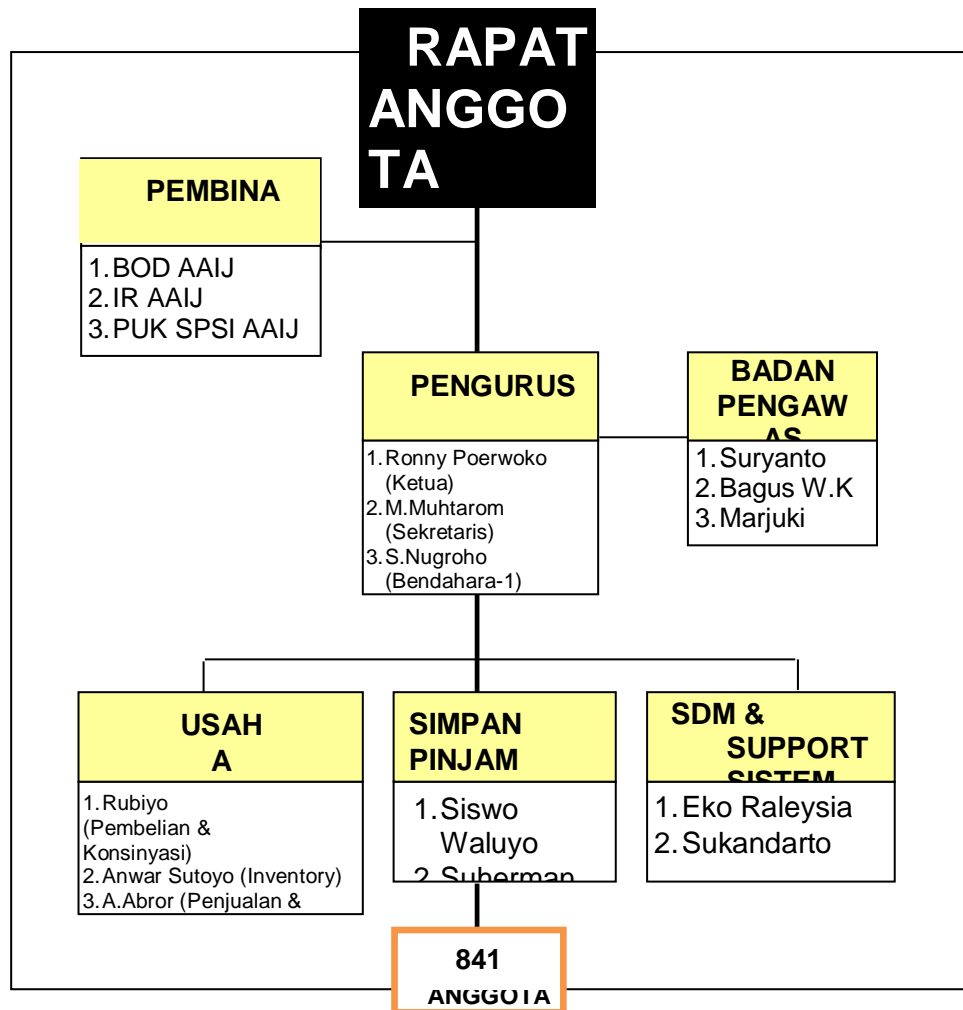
RAPAT ANGGO TA

PEMBINA

1. BOD AAIJ
2. IR AAIJ
3. PUK SPSI AAIJ

PENGURUS

1. Ronny Poerwoko (Ketua)
2. M.Muhtarom (Sekretaris)
3. S.Nugroho (Bendahara-1)

BADAN PENGAW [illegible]

1. Suryanto
2. Bagus W.K
3. Marjuki

USAH A

1. Rubiyo (Pembelian & Konsinyasi)
2. Anwar Sutoyo (Inventory)
3. A.Abror (Penjualan &

SIMPAN PINJAM

1. Siswo Waluyo
2. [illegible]

SDM & SUPPORT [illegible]

1. Eko Raleysia
2. Sukandarto

841
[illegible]